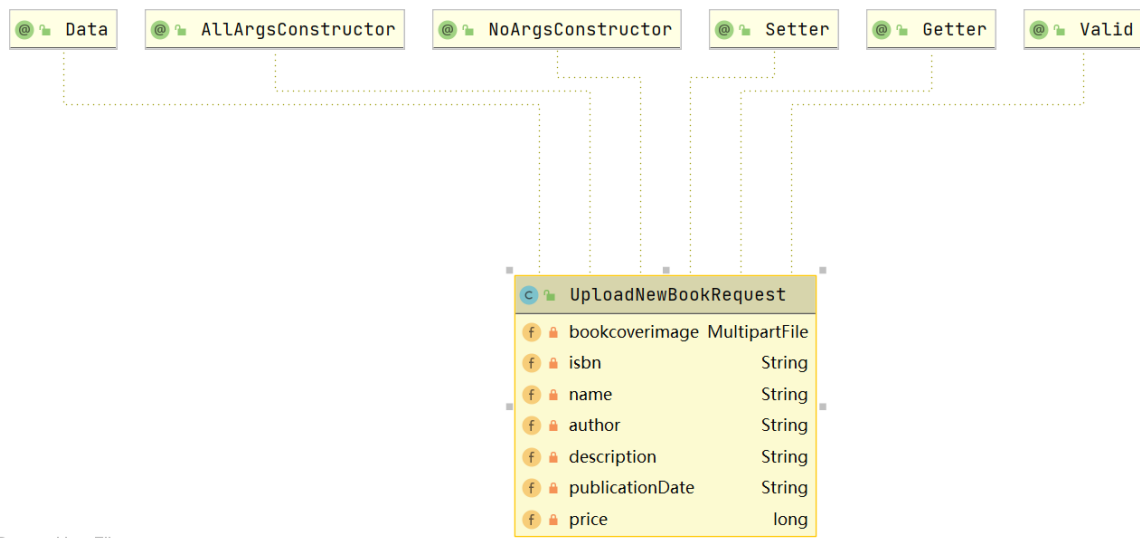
@ Data
@ AllArgsConstructor
@ NoArgsConstructor
@ Setter
@ Getter
@ Valid

C UploadNewBookRequest

| | |
|---|---|
| f bookcoverimage | MultipartFile |
| f isbn | String |
| f name | String |
| f author | String |
| f description | String |
| f publicationDate | String |
| f price | long |